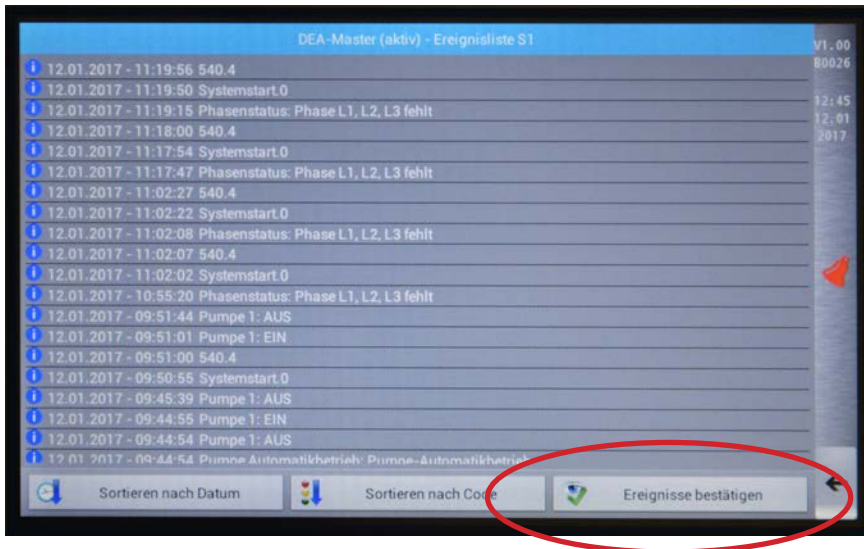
DEA-Master (aktiv) - Ereignisliste S1

V1.00
B0026

12:45
12.01
2017

12.01.2017 - 11:19:56 540.4
12.01.2017 - 11:19:50 Systemstart.0
12.01.2017 - 11:19:15 Phasenstatus: Phase L1, L2, L3 fehlt
12.01.2017 - 11:18:00 540.4
12.01.2017 - 11:17:54 Systemstart.0
12.01.2017 - 11:17:47 Phasenstatus: Phase L1, L2, L3 fehlt
12.01.2017 - 11:02:27 540.4
12.01.2017 - 11:02:22 Systemstart.0
12.01.2017 - 11:02:08 Phasenstatus: Phase L1, L2, L3 fehlt
12.01.2017 - 11:02:07 540.4
12.01.2017 - 11:02:02 Systemstart.0
12.01.2017 - 10:55:20 Phasenstatus: Phase L1, L2, L3 fehlt
12.01.2017 - 09:51:44 Pumpe 1: AUS
12.01.2017 - 09:51:01 Pumpe 1: EIN
12.01.2017 - 09:51:00 540.4
12.01.2017 - 09:50:55 Systemstart.0
12.01.2017 - 09:45:39 Pumpe 1: AUS
12.01.2017 - 09:44:55 Pumpe 1: EIN
12.01.2017 - 09:44:54 Pumpe 1: AUS
12.01.2017 - 09:44:54 Pumpe Automatikbetrieb: Pumpe-Automatikbetrieb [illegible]

Sortieren nach Datum
Sortieren nach Code
Ereignisse bestätigen